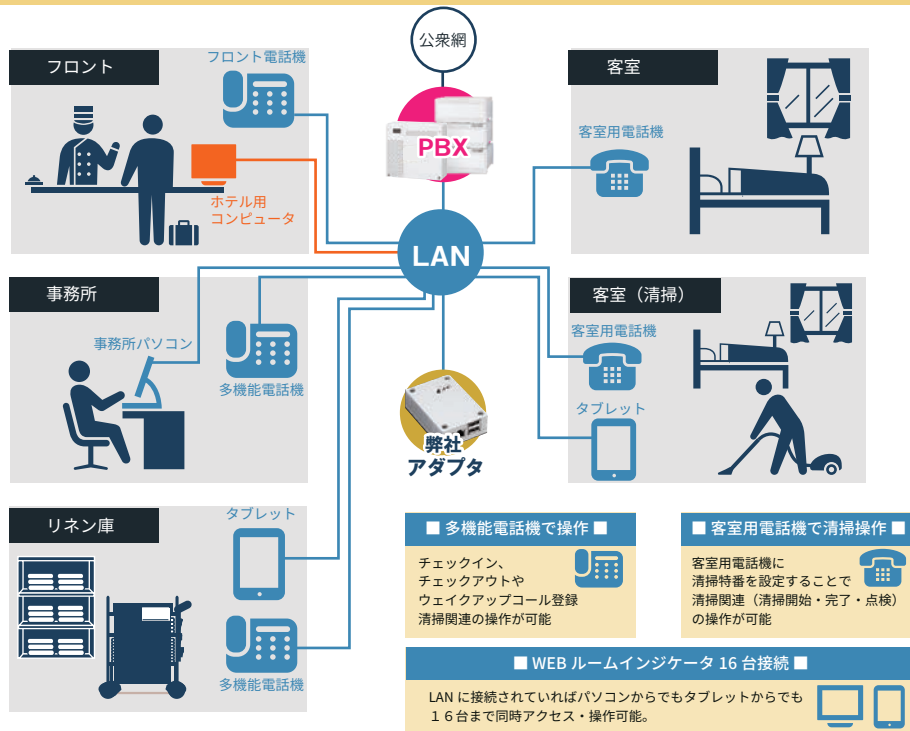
公衆網

フロント

フロント電話機

PBX

客室

客室用電話機

ホテル用
コンピュータ

LAN

事務所

客室（清掃）

客室用電話機

事務所パソコン

多機能電話機

タブレット

弊社
アダプタ

リネン庫

タブレット

■ 多機能電話機で操作 ■

チェックイン、
チェックアウトや
ウェイクアップコール登録
清掃関連の操作が可能

■ 客室用電話機で清掃操作 ■

客室用電話機に
清掃特番を設定することで
清掃関連（清掃開始・完了・点検）
の操作が可能

多機能電話機

■ WEB ルームインジケータ 16 台接続 ■

LAN に接続されていればパソコンからでもタブレットからでも
１６台まで同時アクセス・操作可能。